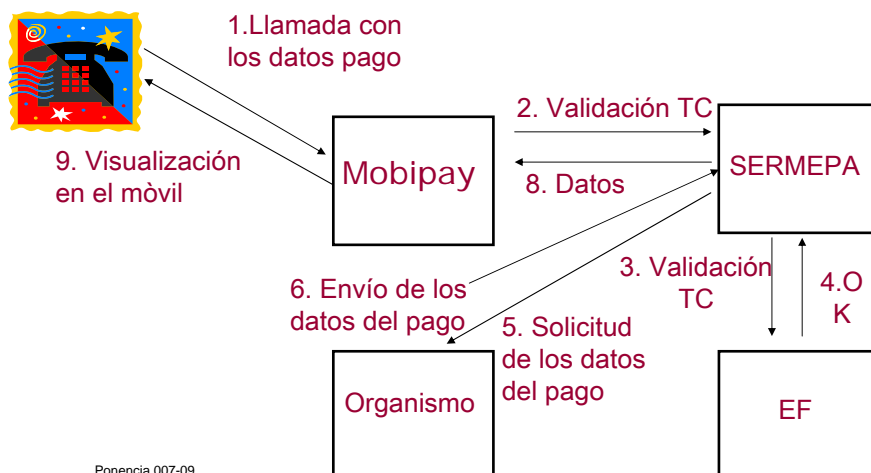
1.Llamada con los datos pago

2. Validación TC

Mobipay

SERMEPA

9. Visualización en el mòvil

8. Datos

6. Envío de los datos del pago

3. Validación TC

4.O K

5. Solicitud de los datos del pago

Organismo

EF

Ponencia 007-09